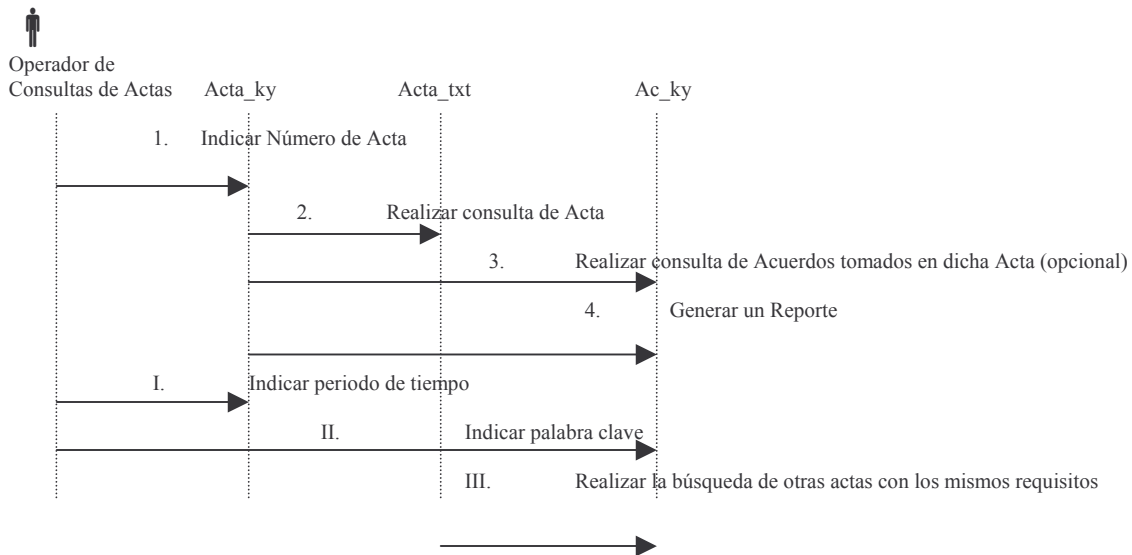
Operador de Consultas de Actas

Acta_ky

Acta_txt

Ac_ky

1. Indicar Número de Acta

2. Realizar consulta de Acta

3. Realizar consulta de Acuerdos tomados en dicha Acta (opcional)

4. Generar un Reporte

I. Indicar periodo de tiempo

II. Indicar palabra clave

III. Realizar la búsqueda de otras actas con los mismos requisitos